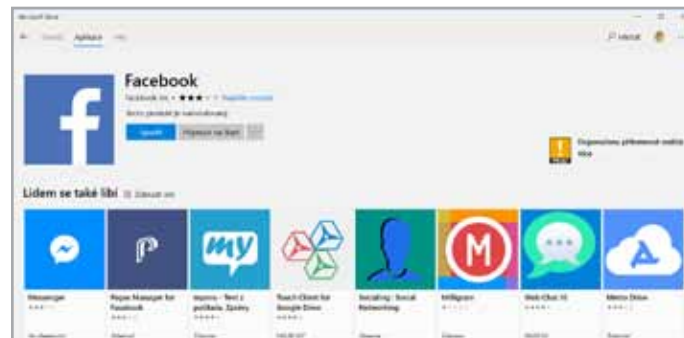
Microsoft Store

Domů Aplikace Hry

Hledat

Facebook

Facebook Inc. • ★★★ Napište recenzi

Tento produkt je nainstalovaný

Spustit Připnout na Start ...

Doporučená přiměřená rodičovská kontrola

Lidem se také líbí Zobrazit vše

Messenger

Pages Manager for Facebook

mymo - Text z profilu Zpávy

Touch Client for Google Drive

Socialing - Social Networking

Milligram

Web Chat 10

Metro Drive